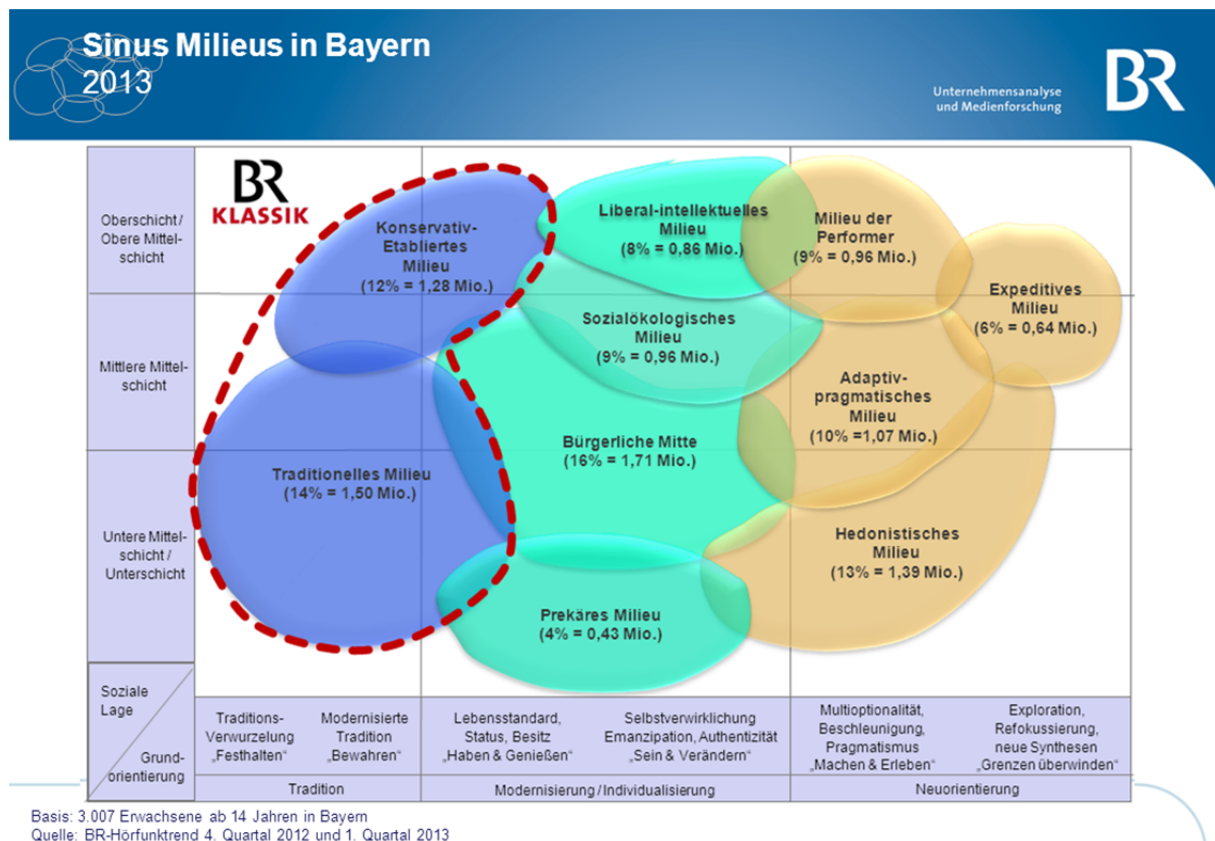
Sinus Milieus in Bayern
2013

BR
Unternehmensanalyse und Medienforschung

BR KLASSIK

Oberschicht / Obere Mittelschicht

Mittlere Mittelschicht

Untere Mittelschicht / Unterschicht

Konservativ-Etabliertes Milieu
(12% = 1,28 Mio.)

Liberal-intellektuelles Milieu
(8% = 0,86 Mio.)

Milieu der Performer
(9% = 0,96 Mio.)

Expeditives Milieu
(6% = 0,64 Mio.)

Sozialökologisches Milieu
(9% = 0,96 Mio.)

Adaptiv-pragmatisches Milieu
(10% =1,07 Mio.)

Traditionelles Milieu
(14% = 1,50 Mio.)

Bürgerliche Mitte
(16% = 1,71 Mio.)

Hedonistisches Milieu
(13% = 1,39 Mio.)

Prekäres Milieu
(4% = 0,43 Mio.)

Soziale Lage

Grundorientierung

Traditions-Verwurzelung „Festhalten“

Modernisierte Tradition „Bewahren“

Lebensstandard, Status, Besitz „Haben & Genießen“

Selbstverwirklichung Emanzipation, Authentizität „Sein & Verändern“

Multioptionalität, Beschleunigung, Pragmatismus „Machen & Erleben“

Exploration, Refokussierung, neue Synthesen „Grenzen überwinden“

Tradition

Modernisierung / Individualisierung

Neuorientierung

Basis: 3.007 Erwachsene ab 14 Jahren in Bayern
Quelle: BR-Hörfunktrend 4. Quartal 2012 und 1. Quartal 2013